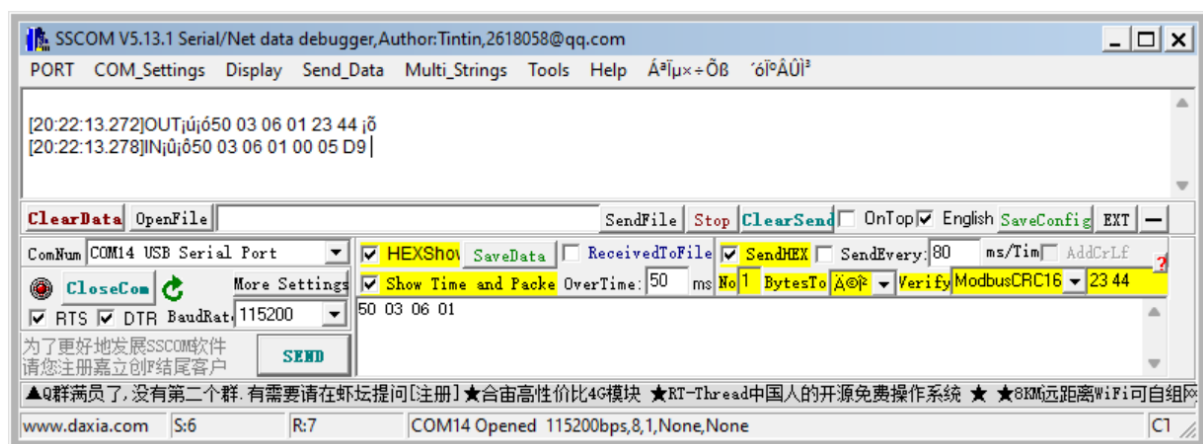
SSCOM V5.13.1 Serial/Net data debugger,Author:Tintin,2618058@qq.com

PORT COM_Settings Display Send_Data Multi_Strings Tools Help Áª̄Ïµ×÷Õß ´óÌ°ÂÛÌ³

[20:22:13.272]OUT¡ú¡ô50 03 06 01 23 44 ¡õ
[20:22:13.278]IN¡û¡ô50 03 06 01 00 05 D9

ClearData OpenFile SendFile Stop ClearSend OnTop English SaveConfig EXT —

ComNum COM14 USB Serial Port HEXShov SaveData ReceivedToFile SendHEX SendEvery: 80 ms/Tim AddCrLf

CloseCom More Settings Show Time and Packe OverTime: 50 ms No 1 BytesTo Ä©Î² Verify ModbusCRC16 23 44

RTS DTR BaudRate 115200 50 03 06 01

为了更好地发展SSCOM软件 请您注册嘉立创F结尾客户 SEND

▲Q群满员了,没有第二个群.有需要请在虾坛提问[注册]★合宙高性价比4G模块 ★RT-Thread中国人的开源免费操作系统 ★ ★8KM远距离WiFi可自组网

www.daxia.com S:6 R:7 COM14 Opened 115200bps,8,1,None,None C1